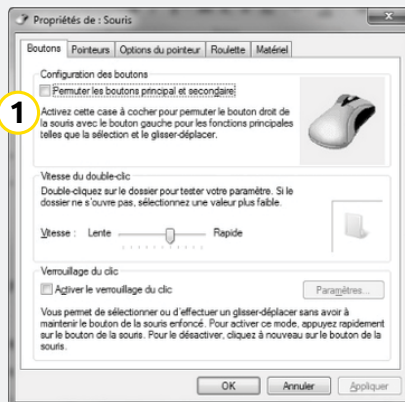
Propriétés de : Souris

Boutons | Pointeurs | Options du pointeur | Roulette | Matériel

Configuration des boutons

Permuter les boutons principal et secondaire

1

Activez cette case à cocher pour permuter le bouton droit de la souris avec le bouton gauche pour les fonctions principales telles que la sélection et le glisser-déplacer.

Vitesse du double-clic

Double-cliquez sur le dossier pour tester votre paramètre. Si le dossier ne s'ouvre pas, sélectionnez une valeur plus faible.

Vitesse : Lente Rapide

Verrouillage du clic

Activer le verrouillage du clic

Paramètres...

Vous permet de sélectionner ou d'effectuer un glisser-déplacer sans avoir à maintenir le bouton de la souris enfoncé. Pour activer ce mode, appuyez rapidement sur le bouton de la souris. Pour le désactiver, cliquez à nouveau sur le bouton de la souris.

OK | Annuler | Appliquer